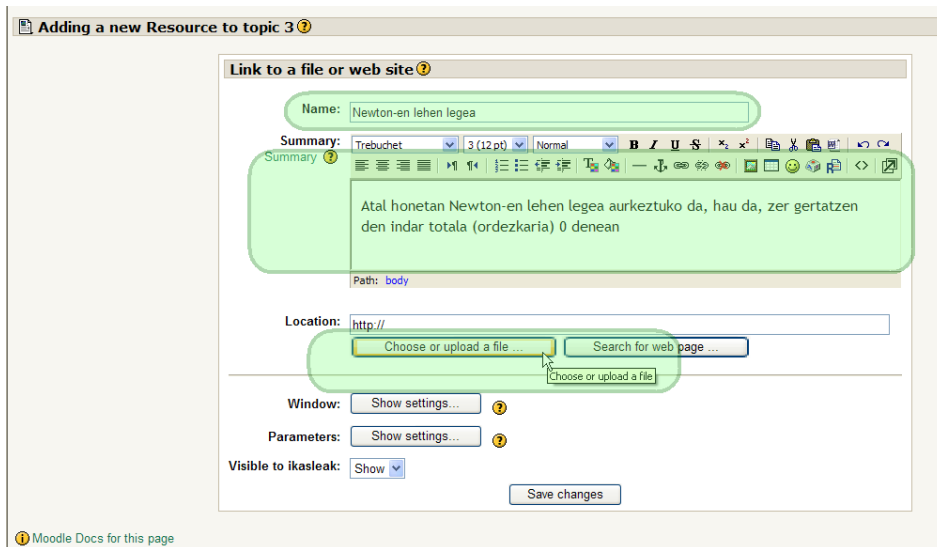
Adding a new Resource to topic 3

Link to a file or web site

Name: Newton-en lehen legea

Summary:
Summary
Trebuchet | 3 (12 pt) | Normal | B I U S | $x_2$ $x^2$

Atal honetan Newton-en lehen legea aurkeztuko da, hau da, zer gertatzen den indar totala (ordezkaria) 0 denean

Path: body

Location: http://
Choose or upload a file ... | Search for web page ...
Choose or upload a file

Window: Show settings...

Parameters: Show settings...

Visible to ikasleak: Show

Save changes

Moodle Docs for this page